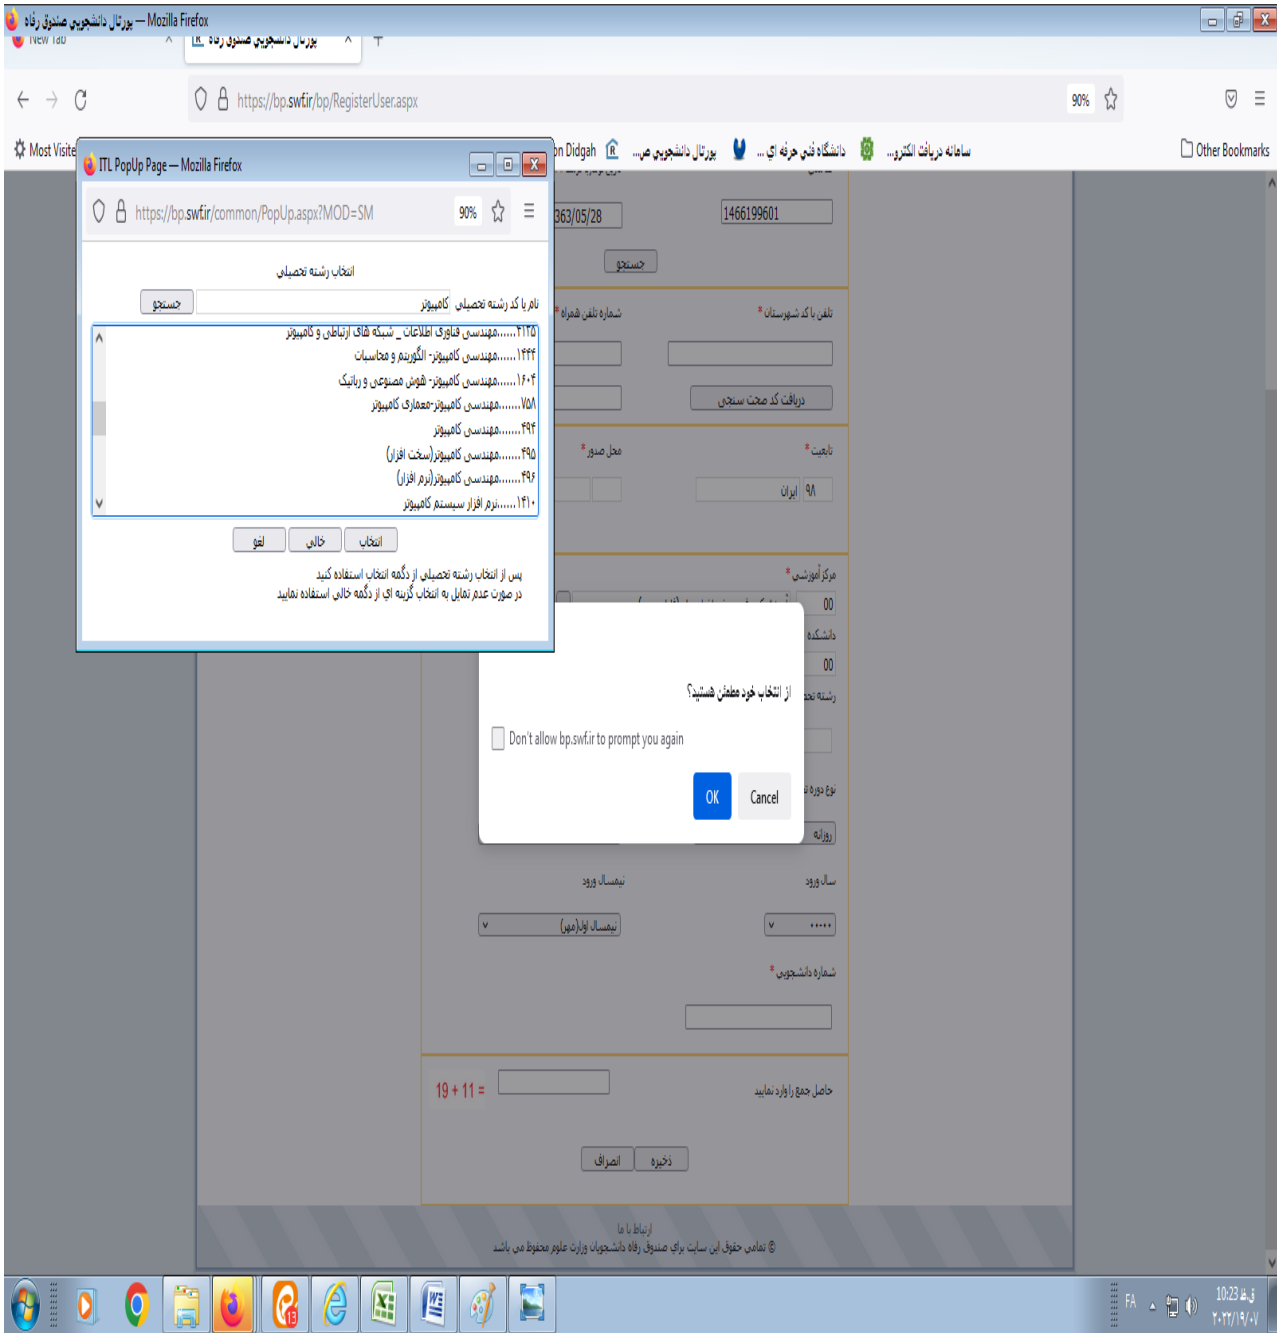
پورتال دانشجويي صندوق رفاه — Mozilla Firefox

New Tab
پورتال دانشجويي صندوق رفاه

https://bp.swf.ir/bp/RegisterUser.aspx
90%

Most Visited
Didgah
پورتال دانشجويي ص...
دانشگاه فني حرفه اي ...
سامانه دريافت الكترو...
Other Bookmarks

ITL PopUp Page — Mozilla Firefox
https://bp.swf.ir/common/PopUp.aspx?MOD=SM
90%

انتخاب رشته تحصيلي

نام يا كد رشته تحصيلي كامپيوتر
جستجو

۴۱۲۵......مهندسي فناوري اطلاعات _ شبكه هاي ارتباطي و كامپيوتر
۱۴۴۴......مهندسي كامپيوتر- الگوريتم و محاسبات
۱۶۰۴......مهندسي كامپيوتر- هوش مصنوعي و رباتيك
۷۵۸......مهندسي كامپيوتر-معماري كامپيوتر
۴۹۴......مهندسي كامپيوتر
۴۹۵......مهندسي كامپيوتر(سخت افزار)
۴۹۶......مهندسي كامپيوتر(نرم افزار)
۱۴۱۰......نرم افزار سيستم كامپيوتر

انتخاب
خالي
لغو

پس از انتخاب رشته تحصيلي از دگمه انتخاب استفاده كنيد
در صورت عدم تمايل به انتخاب گزينه اي از دگمه خالي استفاده نماييد

363/05/28
1466199601
جستجو
شماره تلفن همراه *
تلفن با كد شهرستان *
دريافت كد تحت سنجي
محل صدور *
تابعيت *
98 ايران
مركز آموزشي *
00
دانشكده
00
رشته تحـ
نوع دوره ت
روزانه

از انتخاب خود مطمئن هستيد؟
Don't allow bp.swf.ir to prompt you again
OK
Cancel

نيمسال ورود
سال ورود
نيمسال اول(مهر)
••••
شماره دانشجويي *

19 + 11 =
حاصل جمع را وارد نماييد

ذخيره
انصراف

ارتباط با ما
© تمامي حقوق اين سايت براي صندوق رفاه دانشجويان وزارت علوم محفوظ مي باشد

FA
10:23 ق.ظ
۲۰۲۲/۱۹/۰۷